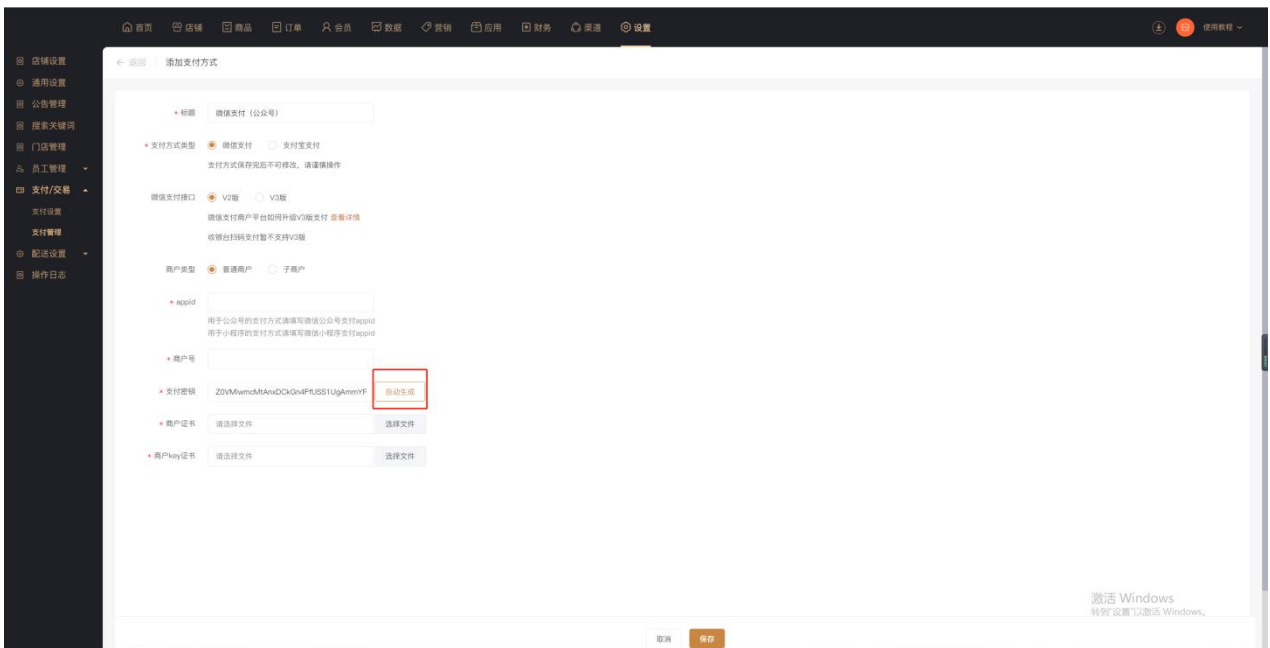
首页 店铺 商品 订单 会员 数据 营销 应用 财务 渠道 设置

使用教程

店铺设置
通用设置
公告管理
搜索关键词
门店管理
员工管理
支付/交易
支付设置
支付管理
配送设置
操作日志

← 返回 添加支付方式

* 标题 微信支付（公众号）

* 支付方式类型 微信支付 支付宝支付
支付方式保存完后不可修改，请谨慎操作

微信支付接口 V2版 V3版
微信支付商户平台如何升级V3版支付 查看详情
收银台扫码支付暂不支持V3版

商户类型 普通商户 子商户

* appid
用于公众号的支付方式请填写微信公众号支付appid
用于小程序的支付方式请填写微信小程序支付appid

* 商户号

* 支付密钥 Z0VMlwmcMtAnxDCkGn4FfUSS1UgAmmYF 自动生成

* 商户证书 请选择文件 选择文件

* 商户key证书 请选择文件 选择文件

激活 Windows
转到"设置"以激活 Windows。

取消 保存